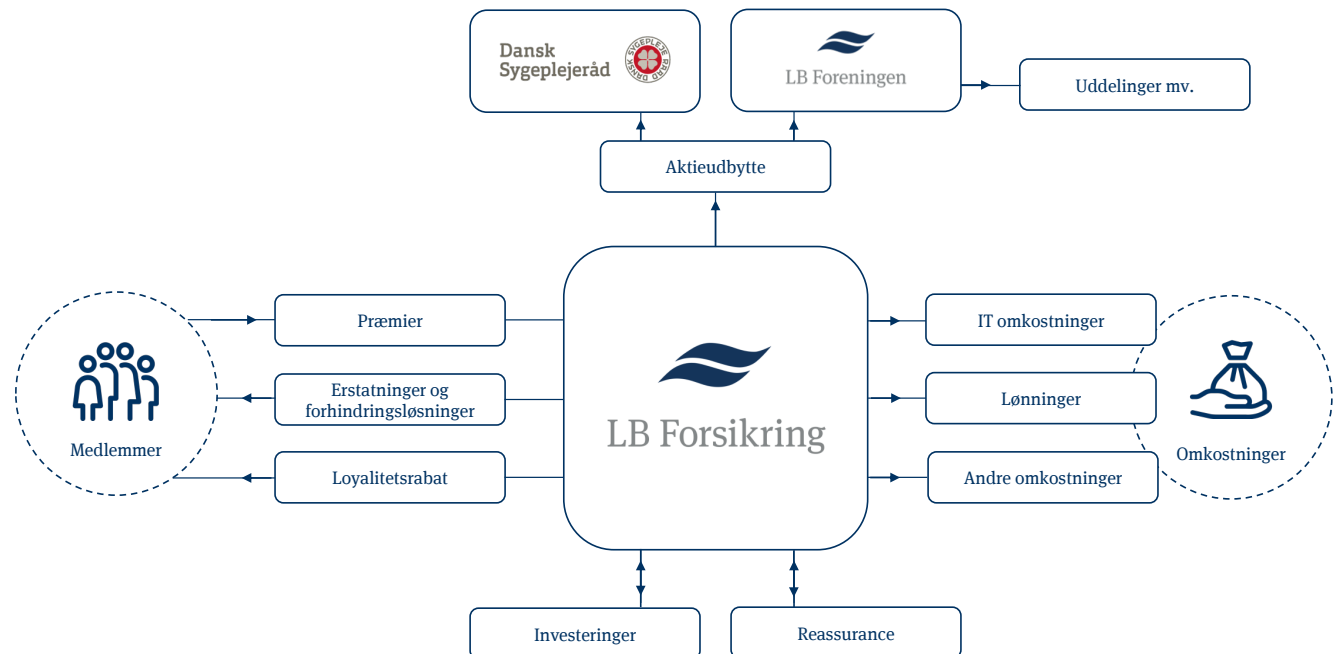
Dansk Sygeplejeråd

SYGEPLEJE RÅD DANSK

LB Foreningen

Uddelinger mv.

Aktieudbytte

Præmier

Erstatninger og forhindringsløsninger

Loyalitetsrabat

Medlemmer

LB Forsikring

IT omkostninger

Lønninger

Andre omkostninger

Omkostninger

Investeringer

Reassurance